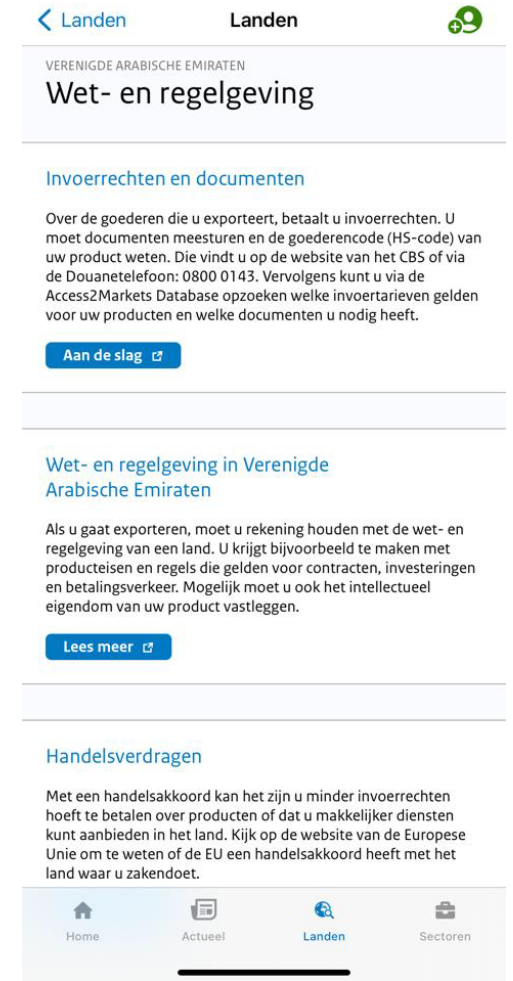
< Landen

Landen

VERENIGDE ARABISCHE EMIRATEN

Wet- en regelgeving

Invoerrechten en documenten

Over de goederen die u exporteert, betaalt u invoerrechten. U moet documenten meesturen en de goederencode (HS-code) van uw product weten. Die vindt u op de website van het CBS of via de Douanetelefoon: 0800 0143. Vervolgens kunt u via de Access2Markets Database opzoeken welke invoertarieven gelden voor uw producten en welke documenten u nodig heeft.

Aan de slag

Wet- en regelgeving in Verenigde Arabische Emiraten

Als u gaat exporteren, moet u rekening houden met de wet- en regelgeving van een land. U krijgt bijvoorbeeld te maken met producteisen en regels die gelden voor contracten, investeringen en betalingsverkeer. Mogelijk moet u ook het intellectueel eigendom van uw product vastleggen.

Lees meer

Handelsverdragen

Met een handelsakkoord kan het zijn u minder invoerrechten hoeft te betalen over producten of dat u makkelijker diensten kunt aanbieden in het land. Kijk op de website van de Europese Unie om te weten of de EU een handelsakkoord heeft met het land waar u zakendoet.

Home

Actueel

Landen

Sectoren